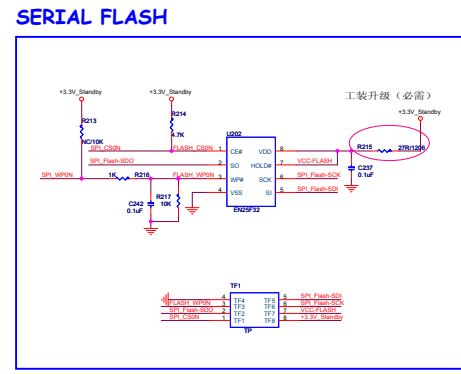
SERIAL FLASH

+3.3V_Standby
R213
NC/10K
SPI_CS0N
+3.3V_Standby
R214
4.7K
U202
FLASH_CS0N
1 CE#
SPI_Flash-SDO
2 SO
SPI_WP0N
1K
R216
FLASH_WP0N
3 WP#
4 VSS
C242
0.1uF
R217
10K
VDD 8
HOLD# 7
SCK 6
SI 5
EN25F32
VCC-FLASH
SPI_Flash-SCK
SPI_Flash-SDI
工装升级（必需）
+3.3V_Standby
R215
27R/1206
C237
0.1uF

TF1
FLASH_WP0N 3 TF4
SPI_Flash-SDO 2 TF2
SPI_CS0N 1 TF1
4 TF3
TF5 5 SPI_Flash-SDI
TF6 6 SPI_Flash-SCK
TF7 7 VCC-FLASH
TF8 8 +3.3V_Standby
TP